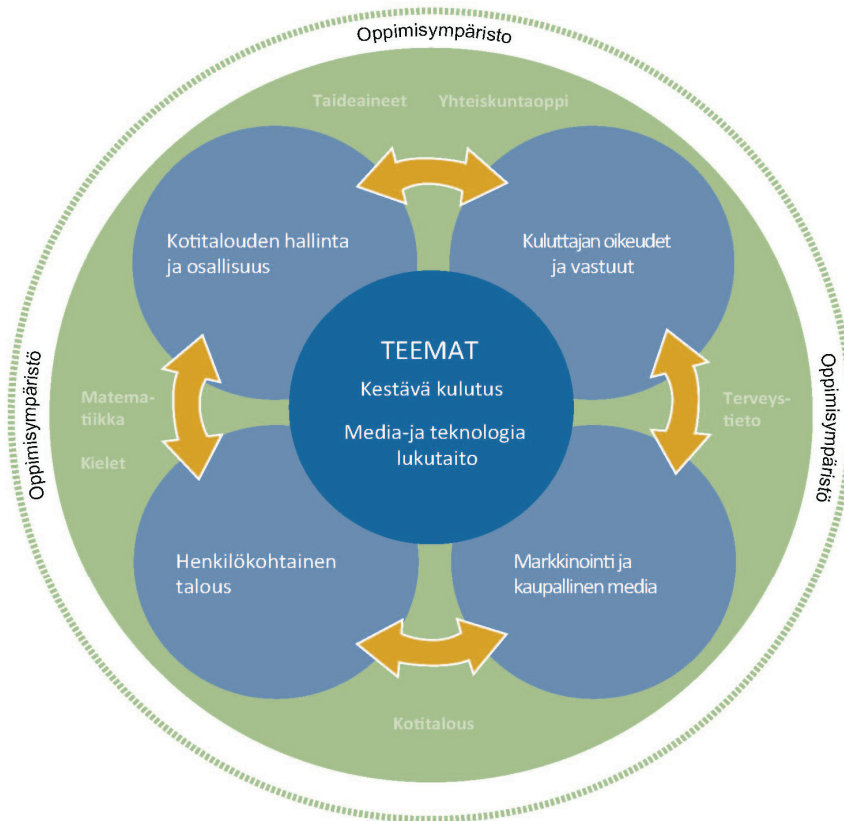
Oppimisympäristo

Taideaineet

Yhteiskuntaoppi

Kotitalouden hallinta ja osallisuus

Kuluttajan oikeudet ja vastuut

Oppimisympäristö

Oppimisympäristö

Matematiikka

Kielet

TEEMAT

Kestävä kulutus

Media-ja teknologia lukutaito

Terveystieto

Henkilökohtainen talous

Markkinointi ja kaupallinen media

Kotitalous